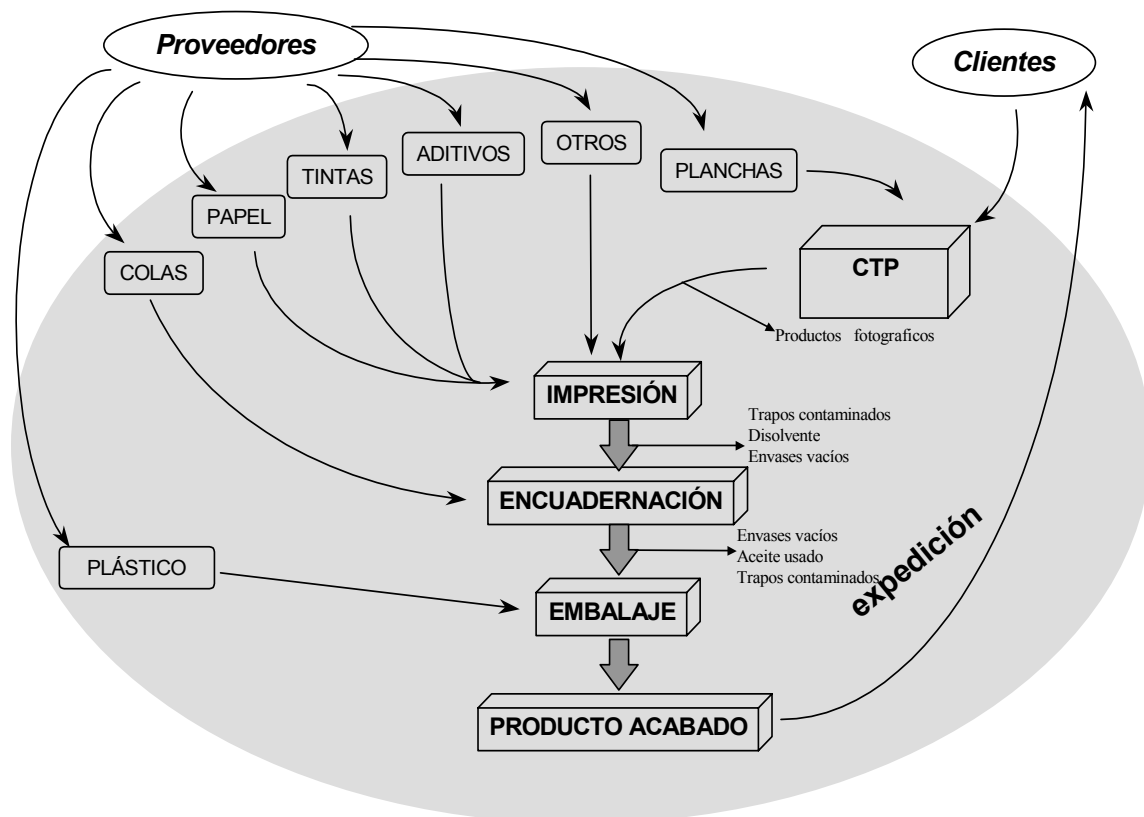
Proveedores

Clientes

ADITIVOS

OTROS

TINTAS

PLANCHAS

PAPEL

COLAS

CTP

Productos fotograficos

IMPRESIÓN

Trapos contaminados
Disolvente
Envases vacíos

ENCUADERNACIÓN

expedición

Envases vacíos
Aceite usado
Trapos contaminados

PLÁSTICO

EMBALAJE

PRODUCTO ACABADO